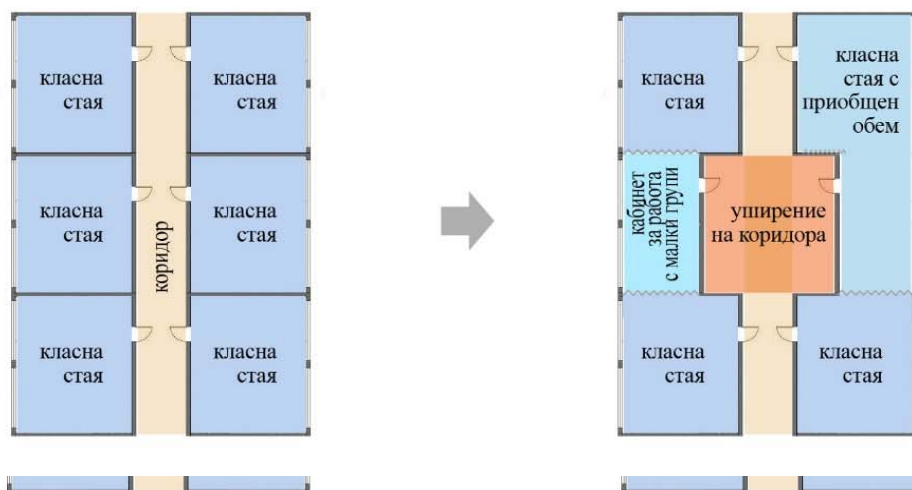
класна стая

класна стая

класна стая

коридор

класна стая

класна стая

класна стая

класна стая

класна стая с приобщен обем

кабинет за работа с малки групи

уширение на коридора

класна стая

класна стая